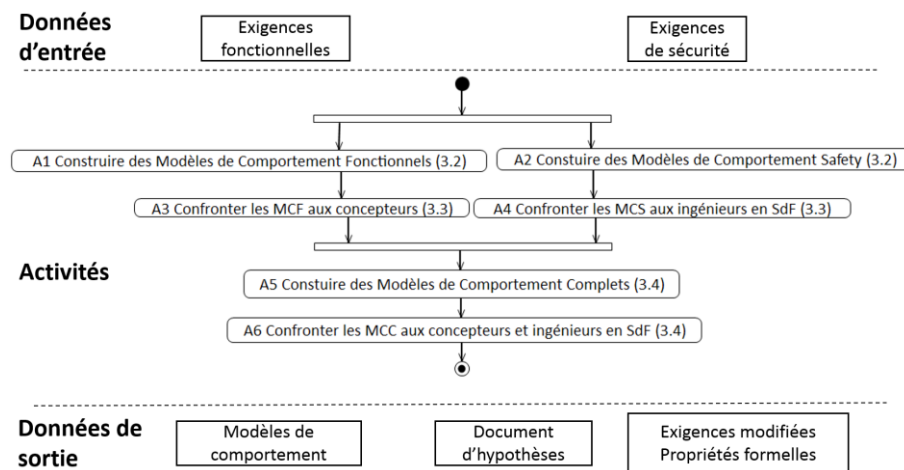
Données d'entrée

Exigences fonctionnelles

Exigences de sécurité

A1 Construire des Modèles de Comportement Fonctionnels (3.2)

A2 Constuire des Modèles de Comportement Safety (3.2)

A3 Confronter les MCF aux concepteurs (3.3)

A4 Confronter les MCS aux ingénieurs en SdF (3.3)

Activités

A5 Constuire des Modèles de Comportement Complets (3.4)

A6 Confronter les MCC aux concepteurs et ingénieurs en SdF (3.4)

Données de sortie

Modèles de comportement

Document d'hypothèses

Exigences modifiées Propriétés formelles